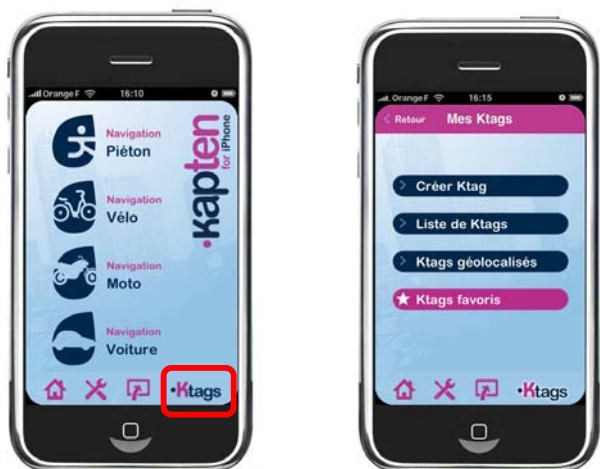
Orange F 16:10

Navigation
Piéton

Navigation
Vélo

Navigation
Moto

Navigation
Voiture

·kapten
for iPhone

·Ktags

Orange F 16:15

Retour
Mes Ktags

Créer Ktag

Liste de Ktags

Ktags géolocalisés

Ktags favoris

·Ktags